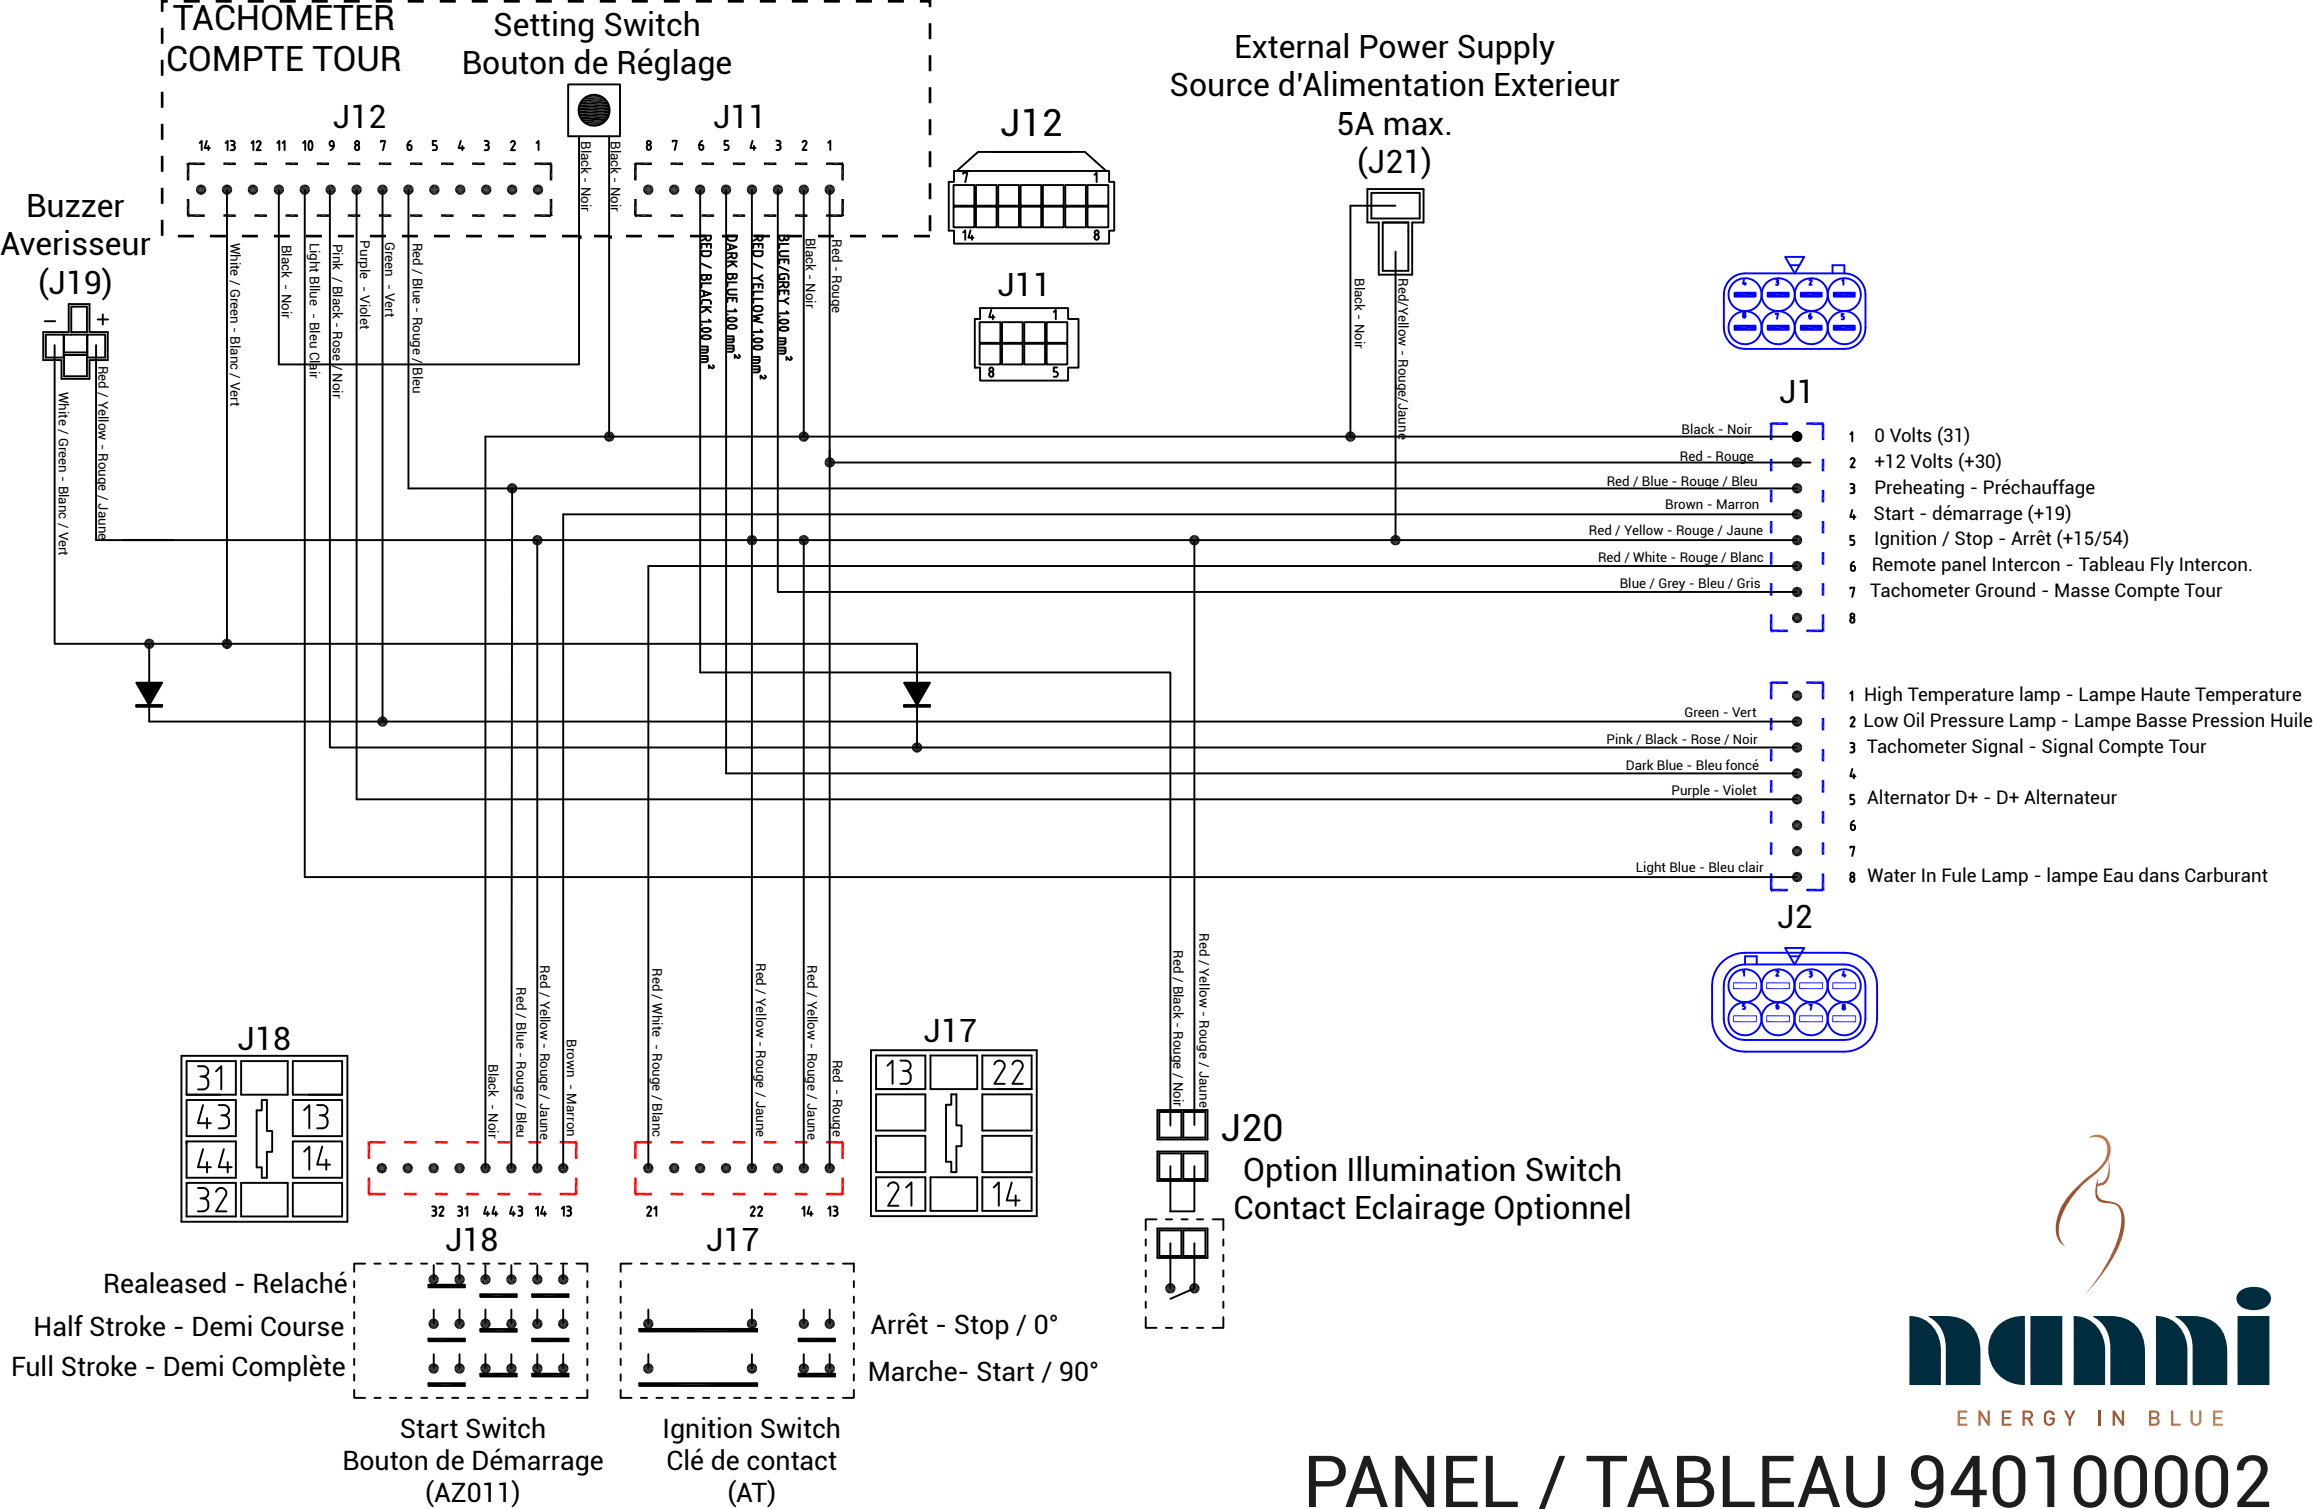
TACHOMETER
COMPTE TOUR

Setting Switch
Bouton de Réglage

J12
14 13 12 11 10 9 8 7 6 5 4 3 2 1

J11
8 7 6 5 4 3 2 1

Black - Noir
Black - Noir

J12
7 1
14 8

J11
4 1
8 5

External Power Supply
Source d'Alimentation Exterieur
5A max.
(J21)

Buzzer
Averisseur
(J19)
– +

White / Green - Blanc / Vert
Black - Noir
Light Blue - Bleu Clair
Pink / Black - Rose / Noir
Purple - Violet
Green - Vert
Red / Blue - Rouge / Bleu
RED / BLACK 100 mm²
DARK BLUE 100 mm²
RED / YELLOW 100 mm²
BLUE/GREY 100 mm²
Black - Noir
Red - Rouge
Red / Yellow - Rouge / Jaune
White / Green - Blanc / Vert
Black - Noir
Red/Yellow - Rouge/Jaune

J1
Black - Noir
Red - Rouge
Red / Blue - Rouge / Bleu
Brown - Marron
Red / Yellow - Rouge / Jaune
Red / White - Rouge / Blanc
Blue / Grey - Bleu / Gris
1 0 Volts (31)
2 +12 Volts (+30)
3 Preheating - Préchauffage
4 Start - démarrage (+19)
5 Ignition / Stop - Arrêt (+15/54)
6 Remote panel Intercon - Tableau Fly Intercon.
7 Tachometer Ground - Masse Compte Tour
8

Green - Vert
Pink / Black - Rose / Noir
Dark Blue - Bleu foncé
Purple - Violet
Light Blue - Bleu clair
1 High Temperature lamp - Lampe Haute Temperature
2 Low Oil Pressure Lamp - Lampe Basse Pression Huile
3 Tachometer Signal - Signal Compte Tour
4
5 Alternator D+ - D+ Alternateur
6
7
8 Water In Fule Lamp - lampe Eau dans Carburant
J2

Black - Noir
Red / Blue - Rouge / Bleu
Red / Yellow - Rouge / Jaune
Brown - Marron
Red / White - Rouge / Blanc
Red / Yellow - Rouge / Jaune
Red / Yellow - Rouge / Jaune
Red - Rouge
Red / Black - Rouge / Noir
Red / Yellow - Rouge / Jaune

J18
| 31 | | |
|---|---|---|
| 43 | | 13 |
| 44 | | 14 |
| 32 | | |

32 31 44 43 14 13
21 22 14 13

J17
| 13 | | 22 |
|---|---|---|
| | | |
| | | |
| 21 | | 14 |

J20
Option Illumination Switch
Contact Eclairage Optionnel

J18
J17
Realeased - Relaché
Half Stroke - Demi Course
Full Stroke - Demi Complète
Arrêt - Stop / 0°
Marche- Start / 90°

Start Switch
Bouton de Démarrage
(AZ011)

Ignition Switch
Clé de contact
(AT)

nanni
ENERGY IN BLUE

PANEL / TABLEAU 940100002